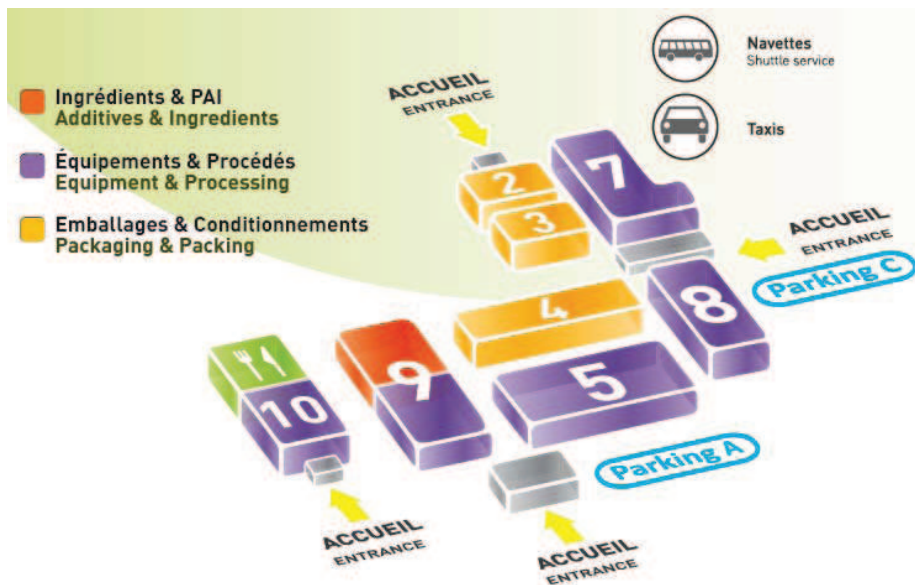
Ingrédients & PAI
Additives & Ingredients

Équipements & Procédés
Equipment & Processing

Emballages & Conditionnements
Packaging & Packing

Navettes
Shuttle service

Taxis

ACCUEIL
ENTRANCE

2

3

7

ACCUEIL
ENTRANCE

Parking C

8

4

9

10

5

Parking A

ACCUEIL
ENTRANCE

ACCUEIL
ENTRANCE